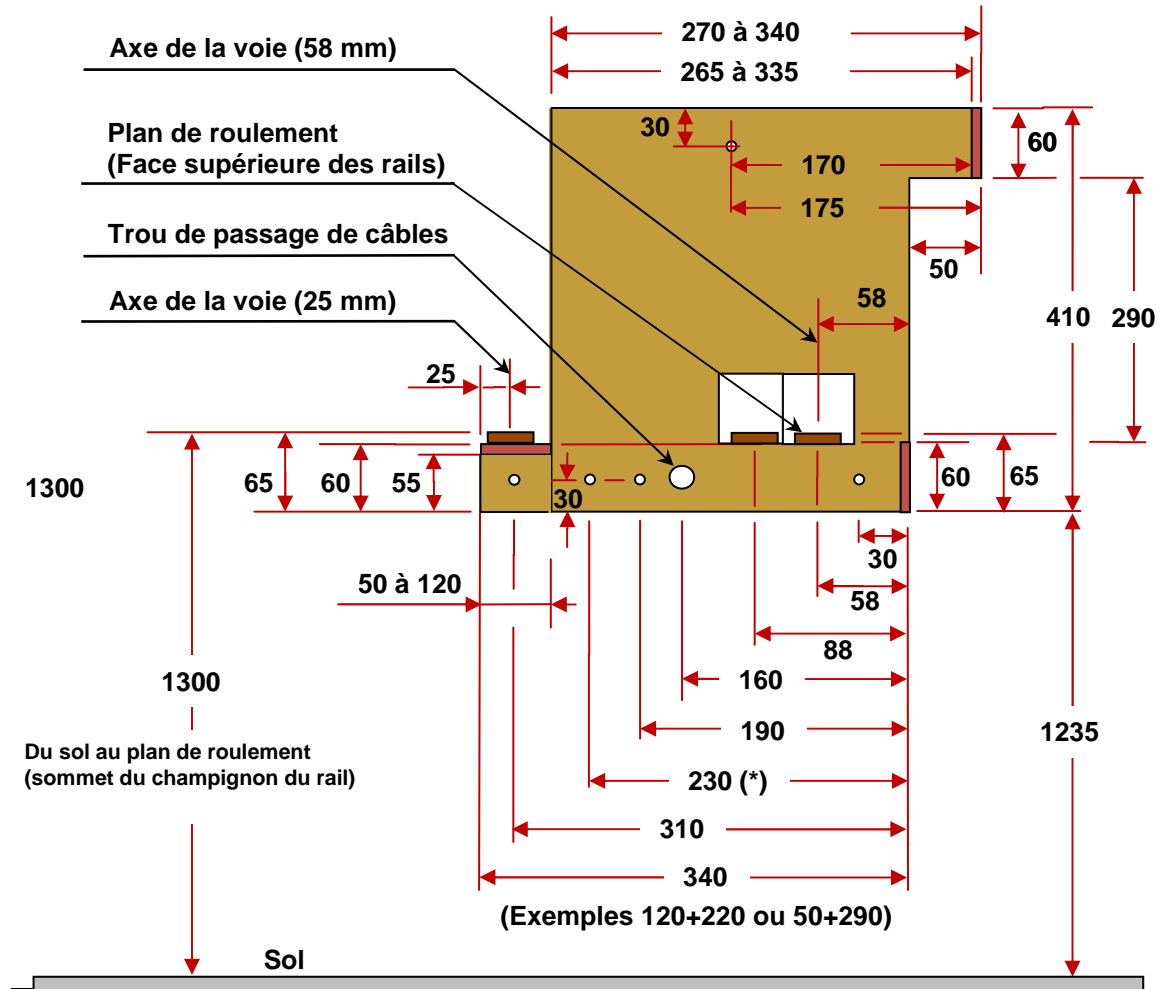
270 à 340
265 à 335

Axe de la voie (58 mm)

Plan de roulement
(Face supérieure des rails)

Trou de passage de câbles

Axe de la voie (25 mm)

30
60
170
175
50
58
410
290

25

1300

65
60
55
30
60
65

30
58
88
160
190
230 (*)
310
340

50 à 120

1300

Du sol au plan de roulement
(sommet du champignon du rail)

1235

(Exemples 120+220 ou 50+290)

Sol